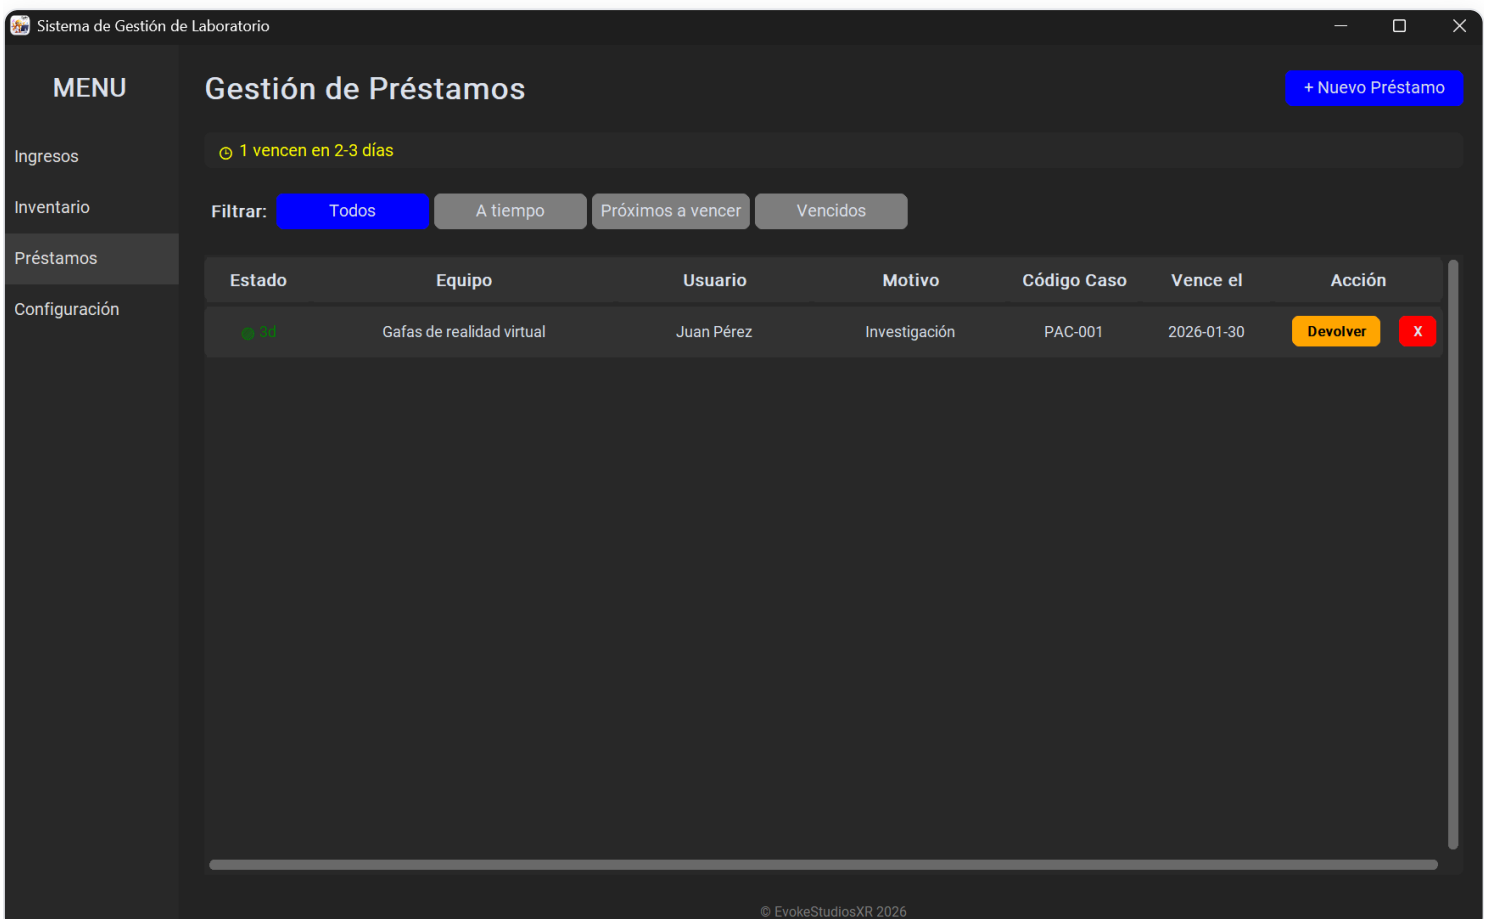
Sistema de Gestión de Laboratorio

MENU

Ingresos

Inventario

Préstamos

Configuración

Gestión de Préstamos

+ Nuevo Préstamo

1 vencen en 2-3 días

Filtrar: Todos A tiempo Próximos a vencer Vencidos

| Estado | Equipo | Usuario | Motivo | Código Caso | Vence el | Acción |
|---|---|---|---|---|---|---|
| 3d | Gafas de realidad virtual | Juan Pérez | Investigación | PAC-001 | 2026-01-30 | Devolver X |

© EvokeStudiosXR 2026